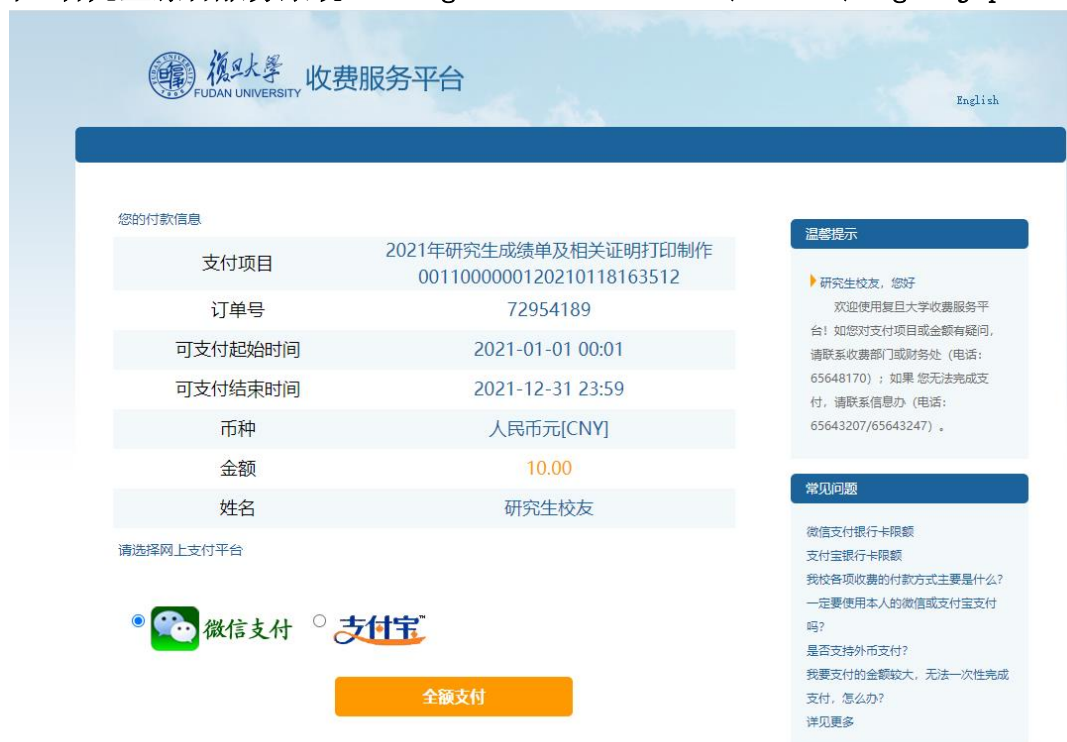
復旦大學 FUDAN UNIVERSITY 收费服务平台

English

您的付款信息

| 支付项目 | 2021年研究生成绩单及相关证明打印制作 00110000012021011816351​2 |
|---|---|
| 订单号 | 72954189 |
| 可支付起始时间 | 2021-01-01 00:01 |
| 可支付结束时间 | 2021-12-31 23:59 |
| 币种 | 人民币元[CNY] |
| 金额 | 10.00 |
| 姓名 | 研究生校友 |

请选择网上支付平台

微信支付 支付宝

全额支付

温馨提示

研究生校友，您好

欢迎使用复旦大学收费服务平台！如您对支付项目或金额有疑问，请联系收费部门或财务处（电话：65648170）；如果 您无法完成支付，请联系信息办（电话：65643207/65643247）。

常见问题

微信支付银行卡限额
支付宝银行卡限额
我校各项收费的付款方式主要是什么？
一定要使用本人的微信或支付宝支付吗？
是否支持外币支付？
我要支付的金额较大，无法一次性完成支付，怎么办？
详见更多